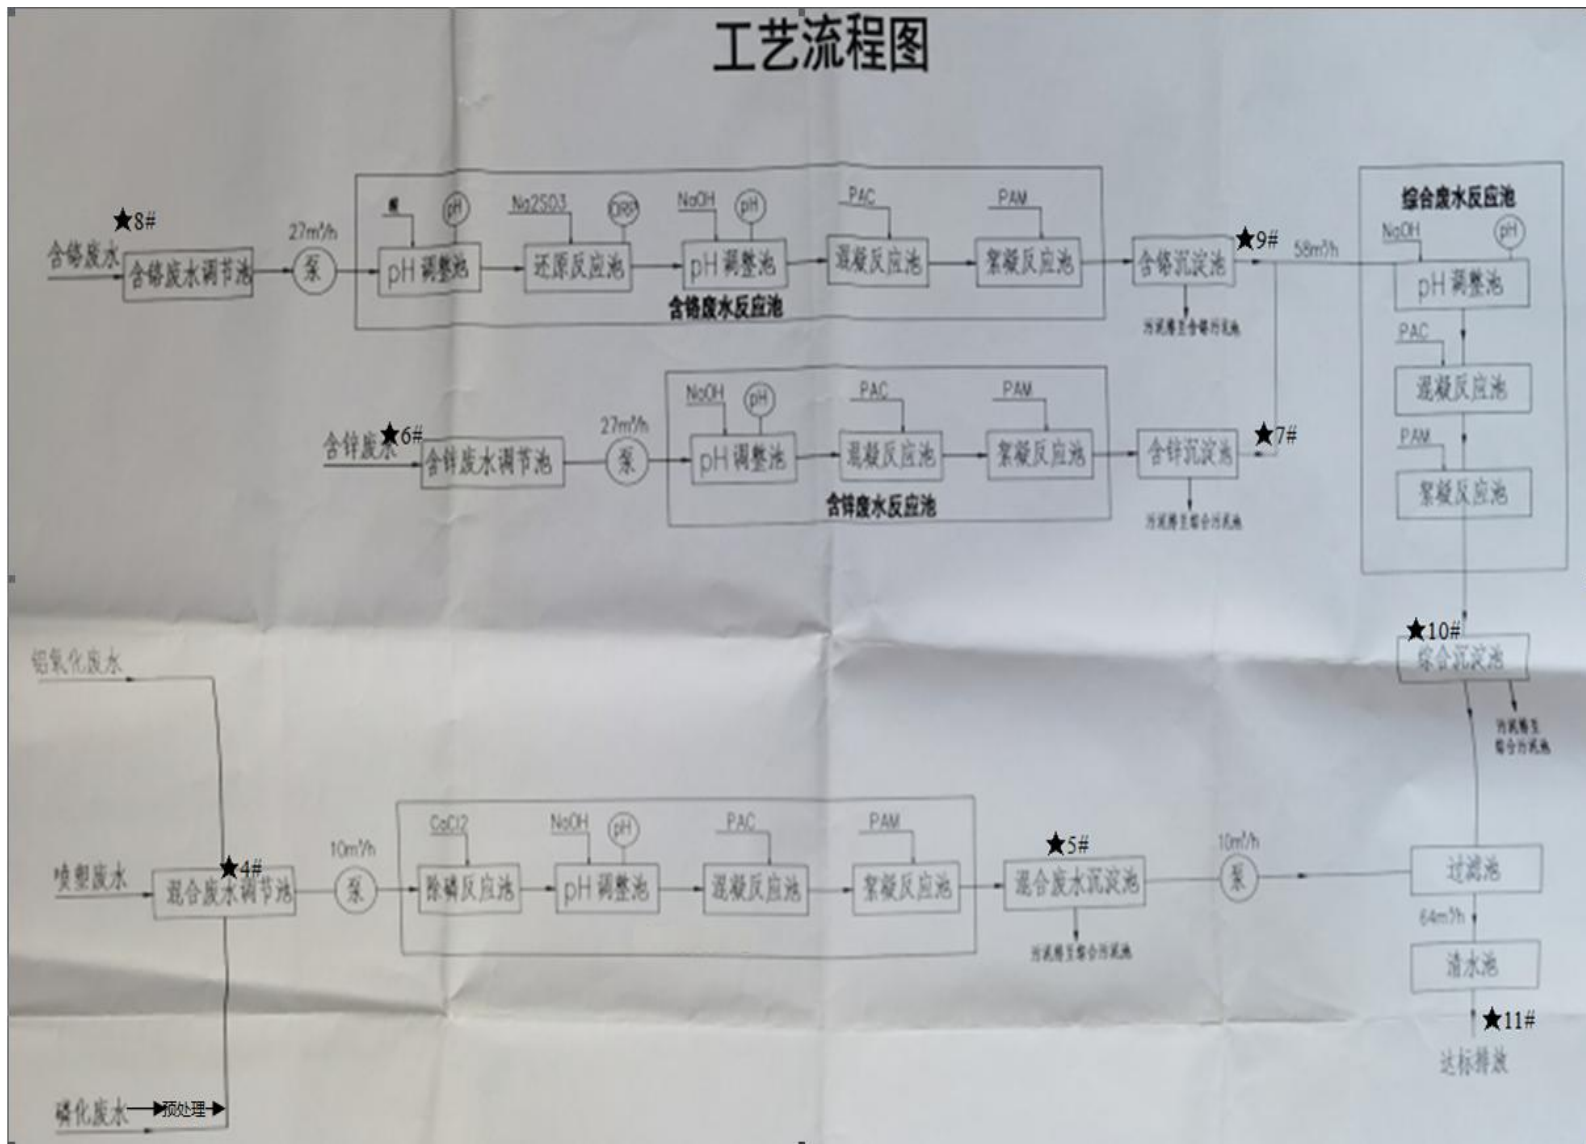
工艺流程图

★8#
含铬废水
含铬废水调节池
27m³/h
泵
酸
pH
pH调整池
Na2SO3
ORP
还原反应池
NaOH
pH
pH调整池
PAC
混凝反应池
PAM
絮凝反应池
含铬废水反应池
含铬沉淀池
★9#
58m³/h
污泥排至含铬污泥池

综合废水反应池
NaOH
pH
pH调整池
PAC
混凝反应池
PAM
絮凝反应池

含锌废水
★6#
含锌废水调节池
27m³/h
泵
NaOH
pH
pH调整池
PAC
混凝反应池
PAM
絮凝反应池
含锌废水反应池
含锌沉淀池
★7#
污泥排至综合污泥池

★10#
综合沉淀池
污泥排至综合污泥池

铝氧化废水
喷塑废水
★4#
混合废水调节池
10m³/h
泵
CaCl2
除磷反应池
NaOH
pH
pH调整池
PAC
混凝反应池
PAM
絮凝反应池
★5#
混合废水沉淀池
污泥排至综合污泥池
10m³/h
泵
过滤池
64m³/h
清水池
★11#
达标排放
磷化废水
预处理